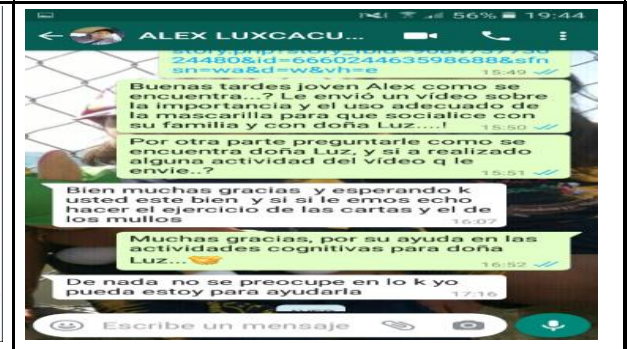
56% 19:44
ALEX LUXCACU...

story.php?story_fbid=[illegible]24480&id=666024463598688&sfnsn=wa&d=w&vh=e
15:49

Buenas tardes joven Alex como se encuentra...? Le envió un video sobre la importancia y el uso adecuado de la mascarilla para que socialice con su familia y con doña Luz....!
15:50

Por otra parte preguntarle como se encuentra doña Luz, y si a realizado alguna actividad del video q le envie..?
15:51

Bien muchas gracias y esperando k usted este bien y si si le emos echo hacer el ejercicio de las cartas y el de los mullos
16:07

Muchas gracias, por su ayuda en las actividades cognitivas para doña Luz...
16:52

De nada no se preocupe en lo k yo pueda estoy para ayudarla
17:16

Escribe un mensaje